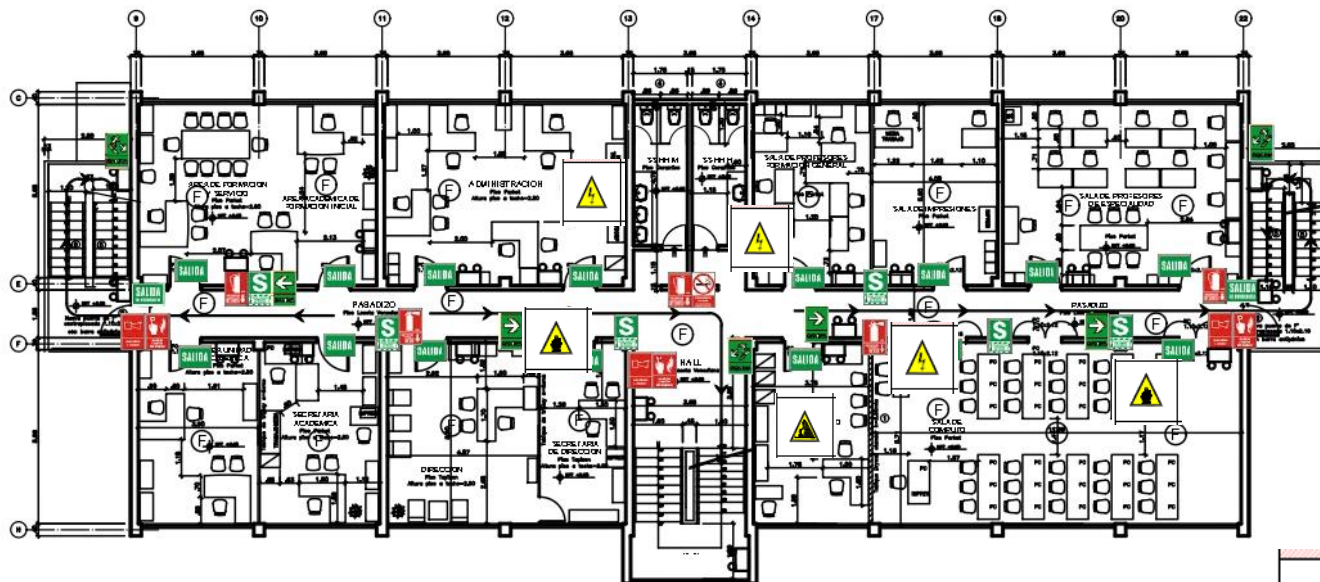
9
10
11
12
13
14
17
18
20
22
G
E
F
H
AREA DE FORMACION SERVICIO
AREA ACADEMICA DE FORMACION INICIAL
ADMINISTRACION
SS.HH M
SS.HH H
SALA DE PROFESORES FORMACION GENERAL
SALA DE IMPRESIONES
SALA DE PROFESORES DE ESPECIALIDAD
PASADIZO
PASADIZO
SALIDA
SALIDA
SALIDA
SALIDA
SALIDA
SALIDA
SALIDA
SALIDA
SALIDA
SALIDA
SALIDA
SALIDA
SALIDA
SALIDA
S
S
S
S
S
S
F
F
F
F
F
F
F
F
F
F
F
F
F
F
SECRETARIA ACADEMICA
DIRECCION
SECRETARIA DE DIRECCION
HALL
SALA DE COMPUTO
PC